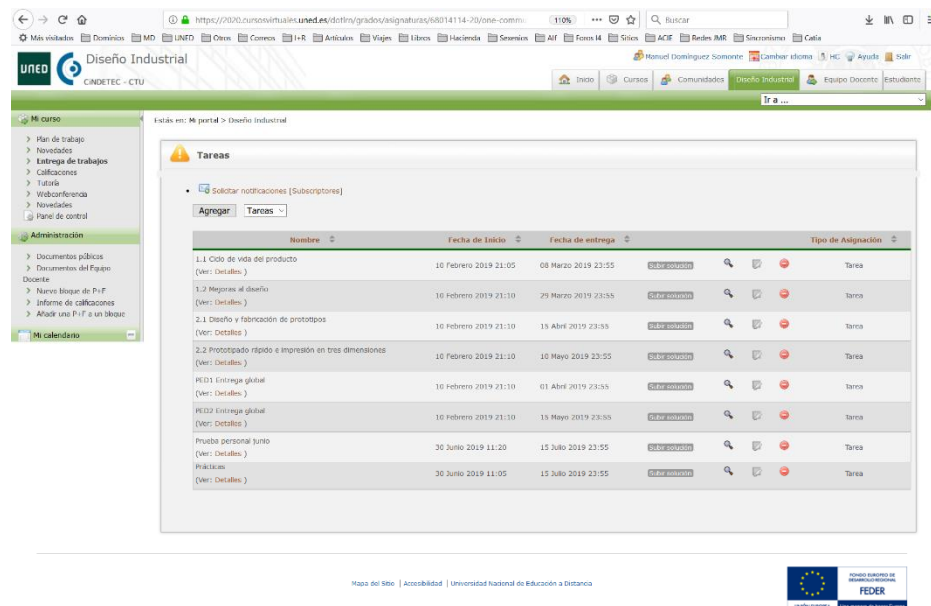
https://2020.cursosvirtuales.uned.es/dotlrn/grados/asignaturas/68014114-20/one-commu 110% Buscar

Más visitados Dominios MD UNED Otros Correos I+R Artículos Viajes Libros Hacienda Sexenios Alf Foros I4 Sitios ACIF Redes JMR Sincronismo Catia

UNED Diseño Industrial
CINDETEC - CTU

Manuel Domínguez Somonte Cambiar idioma HC Ayuda Salir

Inicio Cursos Comunidades Diseño Industrial Equipo Docente Estudiante

Ir a ...

Mi curso
Plan de trabajo
Novedades
Entrega de trabajos
Calificaciones
Tutoría
Webconferencia
Novedades
Panel de control

Administración
Documentos públicos
Documentos del Equipo Docente
Nuevo bloque de PyF
Informe de calificaciones
Añadir uno P+F a un bloque

Mi calendario

Estás en: Mi portal > Diseño Industrial

Tareas

Solicitar notificaciones [Subscriptores]

Agregar Tareas

| Nombre | Fecha de Inicio | Fecha de entrega | | | | | Tipo de Asignación |
|---|---|---|---|---|---|---|---|
| 1.1 Ciclo de vida del producto (Ver: Detalles ) | 10 Febrero 2019 21:05 | 08 Marzo 2019 23:55 | Subir solución | | | | Tarea |
| 1.2 Mejoras al diseño (Ver: Detalles ) | 10 Febrero 2019 21:10 | 29 Marzo 2019 23:55 | Subir solución | | | | Tarea |
| 2.1 Diseño y fabricación de prototipos (Ver: Detalles ) | 10 Febrero 2019 21:10 | 15 Abril 2019 23:55 | Subir solución | | | | Tarea |
| 2.2 Prototipado rápido e impresión en tres dimensiones (Ver: Detalles ) | 10 Febrero 2019 21:10 | 10 Mayo 2019 23:55 | Subir solución | | | | Tarea |
| PED1 Entrega global (Ver: Detalles ) | 10 Febrero 2019 21:10 | 01 Abril 2019 23:55 | Subir solución | | | | Tarea |
| PED2 Entrega global (Ver: Detalles ) | 10 Febrero 2019 21:10 | 15 Mayo 2019 23:55 | Subir solución | | | | Tarea |
| Prueba personal junio (Ver: Detalles ) | 30 Junio 2019 11:20 | 15 Julio 2019 23:55 | Subir solución | | | | Tarea |
| Prácticas (Ver: Detalles ) | 30 Junio 2019 11:05 | 15 Julio 2019 23:55 | Subir solución | | | | Tarea |

Mapa del Sitio | Accesibilidad | Universidad Nacional de Educación a Distancia

FONDO EUROPEO DE DESARROLLO REGIONAL
FEDER